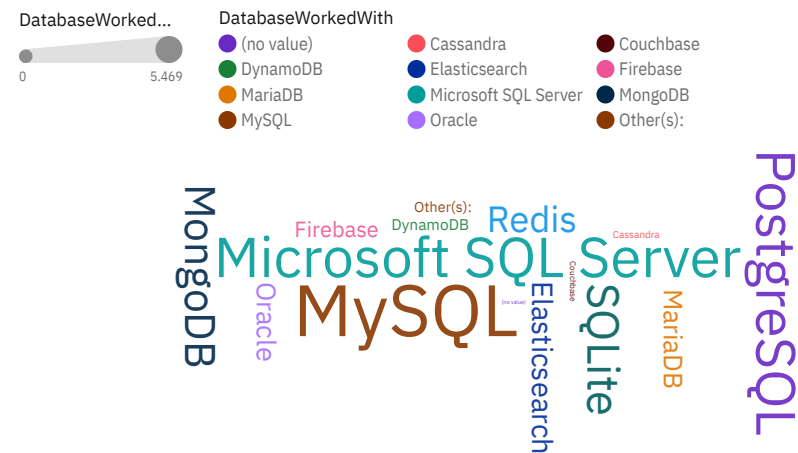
DatabaseWorked...

0

5.469

DatabaseWorkedWith

(no value)

Cassandra

Couchbase

DynamoDB

Elasticsearch

Firebase

MariaDB

Microsoft SQL Server

MongoDB

MySQL

Oracle

Other(s):

MongoDB

Firebase

Other(s):

DynamoDB

Redis

Cassandra

PostgreSQL

Microsoft SQL Server

Oracle

MySQL

(no value)

Couchbase

Elasticsearch

SQLite

MariaDB